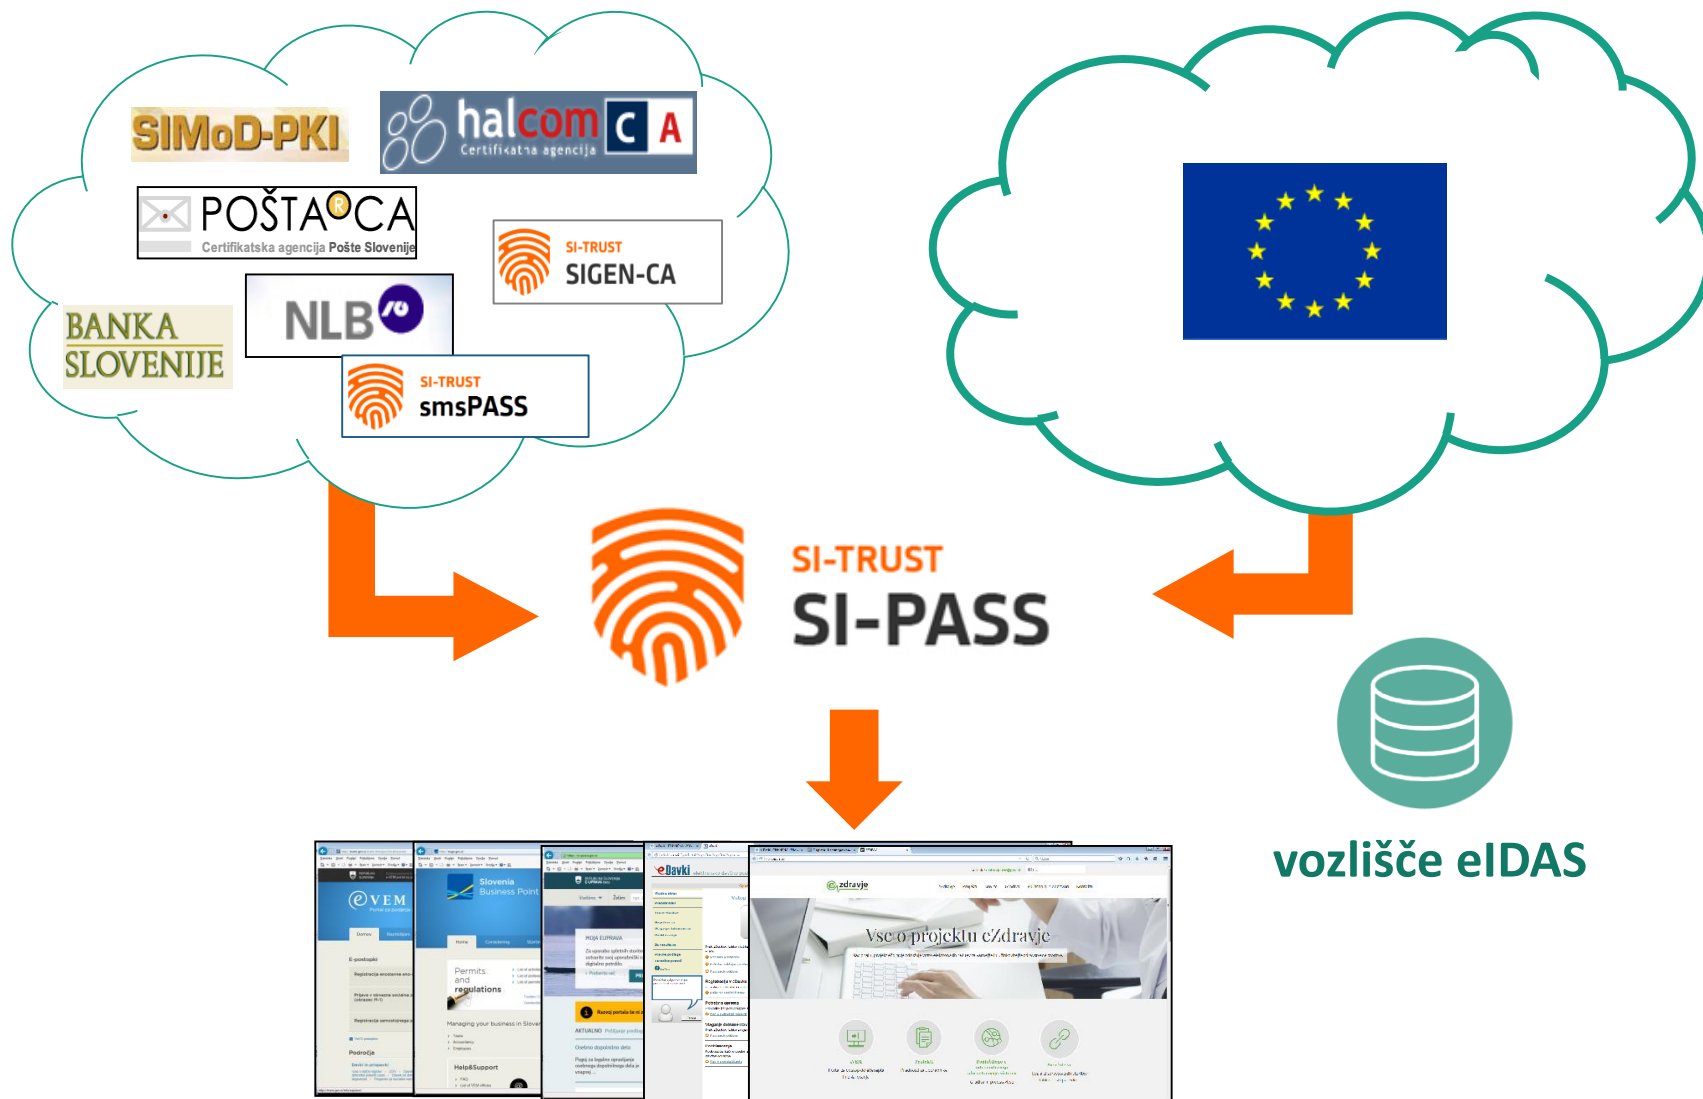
SIMoD-PKI

halcom CA
Certifikatna agencija

POŠTA CA
Certifikatska agencija Pošte Slovenije

SI-TRUST
SIGEN-CA

BANKA SLOVENIJE

NLB

SI-TRUST
smsPASS

SI-TRUST
SI-PASS

vozlišče eIDAS

eVEM

Slovenia Business Point

Permits and regulations

eDavki

zdravje

Vse o projektu eZdravje